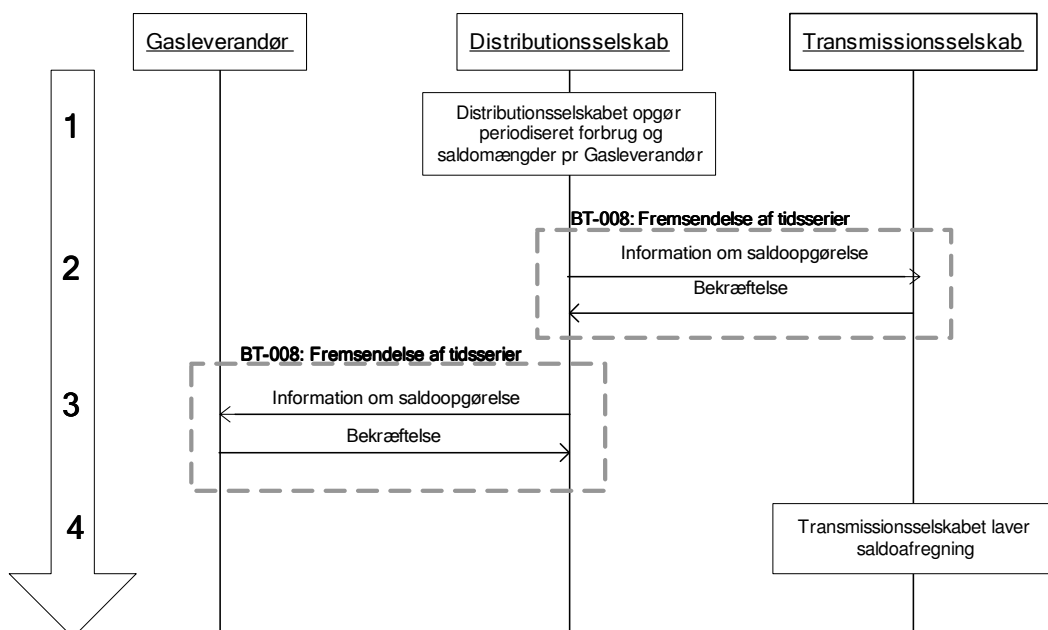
Gasleverandør

Distributionsselskab

Transmissionsselskab

1

Distributionsselskabet opgør periodiseret forbrug og saldomængder pr Gasleverandør

BT-008: Fremsendelse af tidsserier

2

Information om saldoopgørelse

Bekræftelse

BT-008: Fremsendelse af tidsserier

3

Information om saldoopgørelse

Bekræftelse

4

Transmissionsselskabet laver saldoafregning